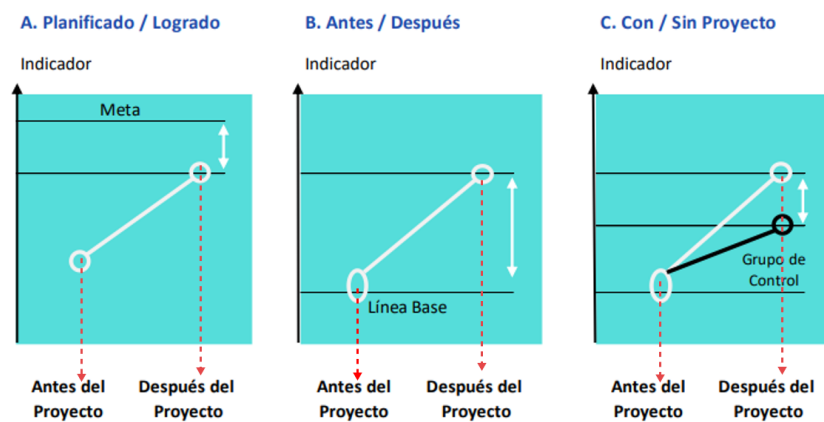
A. Planificado / Logrado

Indicador

Meta

Antes del Proyecto

Después del Proyecto

B. Antes / Después

Indicador

Línea Base

Antes del Proyecto

Después del Proyecto

C. Con / Sin Proyecto

Indicador

Grupo de Control

Antes del Proyecto

Después del Proyecto